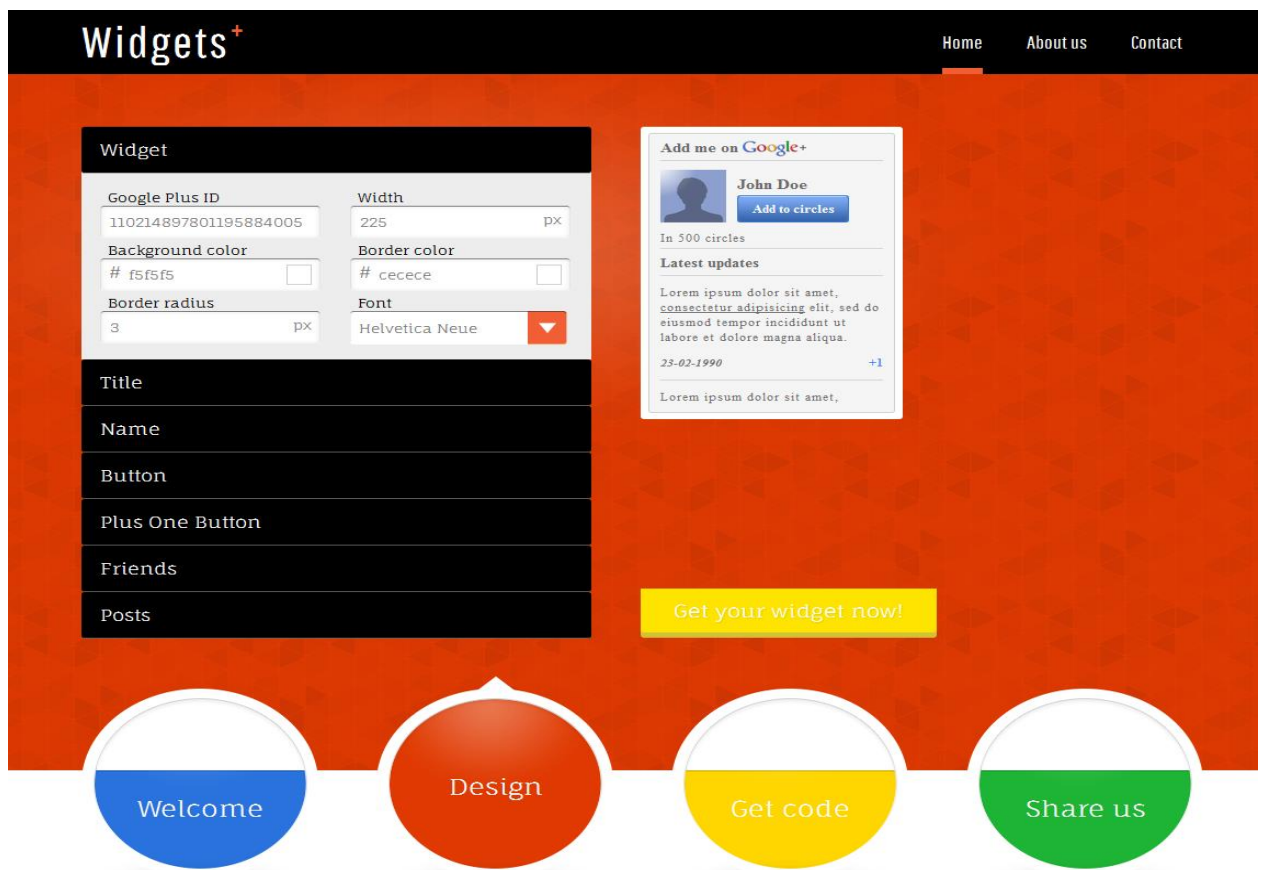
Widgets+

Home About us Contact

Widget

Google Plus ID
110214897801195884005

Width
225 px

Background color
# f5f5f5

Border color
# cecece

Border radius
3 px

Font
Helvetica Neue

Title

Name

Button

Plus One Button

Friends

Posts

Add me on Google+

John Doe

Add to circles

In 500 circles

Latest updates

Lorem ipsum dolor sit amet, consectetur adipisicing elit, sed do eiusmod tempor incididunt ut labore et dolore magna aliqua.

23-02-1990 +1

Lorem ipsum dolor sit amet,

Get your widget now!

Welcome

Design

Get code

Share us